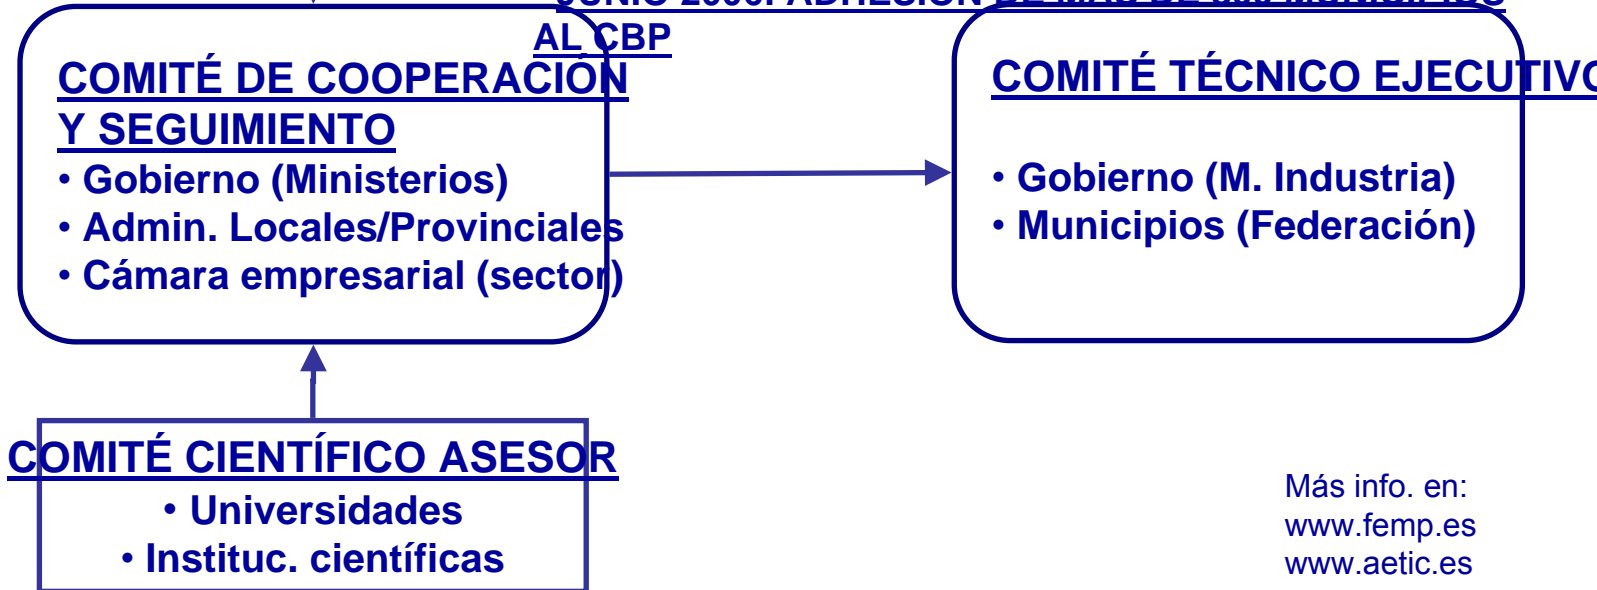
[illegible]
AL CBP

COMITÉ DE COOPERACIÓN Y SEGUIMIENTO
• Gobierno (Ministerios)
• Admin. Locales/Provinciales
• Cámara empresarial (sector)

COMITÉ TÉCNICO EJECUTIVO
• Gobierno (M. Industria)
• Municipios (Federación)

COMITÉ CIENTÍFICO ASESOR
• Universidades
• Instituc. científicas

Más info. en:
www.femp.es
www.aetic.es